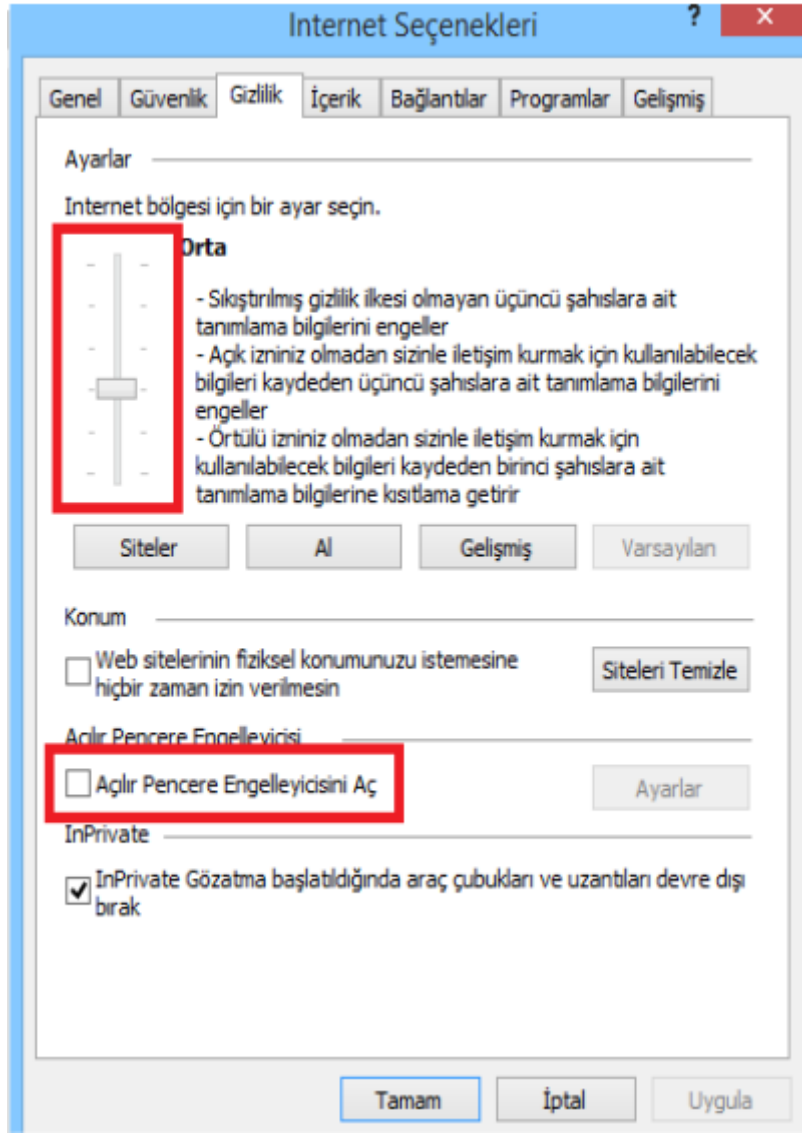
Internet Seçenekleri

?

Genel | Güvenlik | Gizlilik | İçerik | Bağlantılar | Programlar | Gelişmiş

Ayarlar

Internet bölgesi için bir ayar seçin.

Orta

- Sıkıştırılmış gizlilik ilkesi olmayan üçüncü şahıslara ait tanımlama bilgilerini engeller
- Açık izniniz olmadan sizinle iletişim kurmak için kullanılabilecek bilgileri kaydeden üçüncü şahıslara ait tanımlama bilgilerini engeller
- Örtülü izniniz olmadan sizinle iletişim kurmak için kullanılabilecek bilgileri kaydeden birinci şahıslara ait tanımlama bilgilerine kısıtlama getirir

Siteler | Al | Gelişmiş | Varsayılan

Konum

Web sitelerinin fiziksel konumunuzu istemesine hiçbir zaman izin verilmesin

Siteleri Temizle

Açılır Pencere Engelleyicisi

Açılır Pencere Engelleyicisini Aç

Ayarlar

InPrivate

InPrivate Gözatma başlatıldığında araç çubukları ve uzantıları devre dışı bırak

Tamam | İptal | Uygula